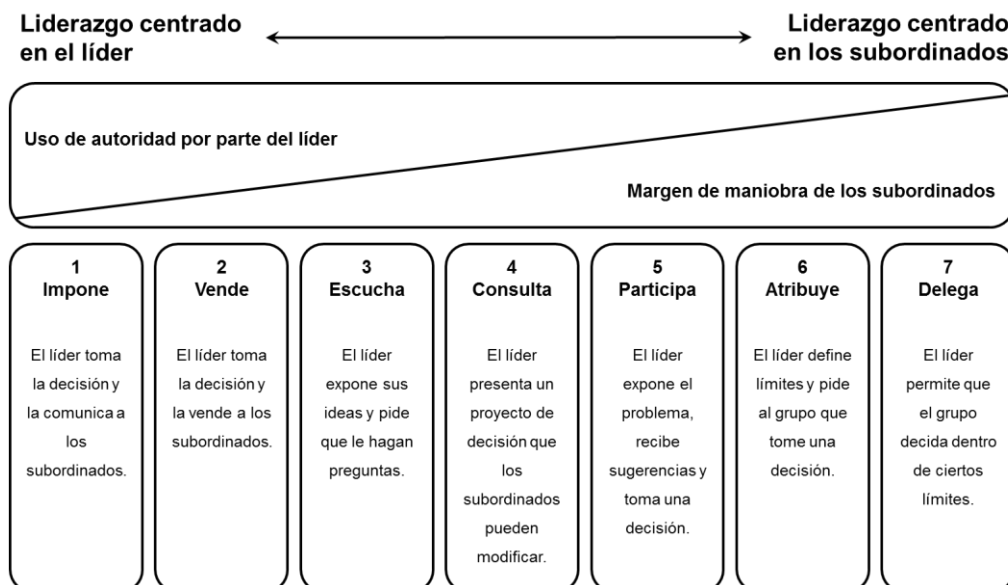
Liderazgo centrado en el líder

Liderazgo centrado en los subordinados

Uso de autoridad por parte del líder

Margen de maniobra de los subordinados

1
Impone

El líder toma la decisión y la comunica a los subordinados.

2
Vende

El líder toma la decisión y la vende a los subordinados.

3
Escucha

El líder expone sus ideas y pide que le hagan preguntas.

4
Consulta

El líder presenta un proyecto de decisión que los subordinados pueden modificar.

5
Participa

El líder expone el problema, recibe sugerencias y toma una decisión.

6
Atribuye

El líder define límites y pide al grupo que tome una decisión.

7
Delega

El líder permite que el grupo decida dentro de ciertos límites.